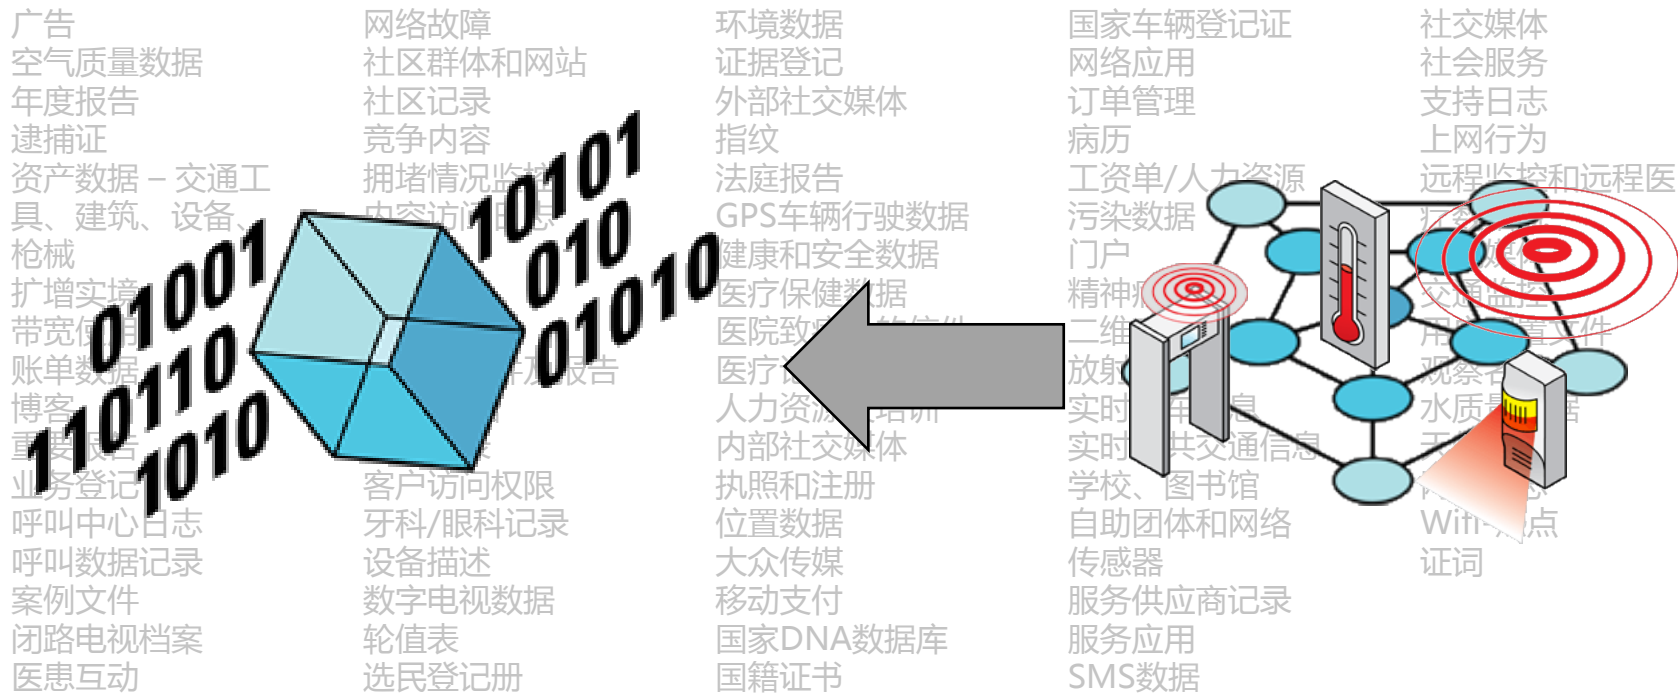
广告
空气质量数据
年度报告
逮捕证
资产数据 – 交通工具、建筑、设备、
枪械
扩增实境
带宽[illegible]
账单数据
博客
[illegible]
业务登记
呼叫中心日志
呼叫数据记录
案例文件
闭路电视档案
医患互动

网络故障
社区群体和网站
社区记录
竞争内容
拥堵情况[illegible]
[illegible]
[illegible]报告
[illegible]
客户访问权限
牙科/眼科记录
设备描述
数字电视数据
轮值表
选民登记册

环境数据
证据登记
外部社交媒体
指纹
法庭报告
GPS车辆行驶数据
健康和安全数据
医疗保健数据
医院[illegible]
医疗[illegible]
人力资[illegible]
内部社交媒体
执照和注册
位置数据
大众传媒
移动支付
国家DNA数据库
国籍证书

国家车辆登记证
网络应用
订单管理
病历
工资单/人力资源
污染数据
门户
精神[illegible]
二维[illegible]
放射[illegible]
实时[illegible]
实时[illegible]交通信息
学校、图书馆
自助团体和网络
传感器
服务供应商记录
服务应用
SMS数据

社交媒体
社会服务
支持日志
上网行为
远程监控和远程医
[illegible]
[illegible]
交通监控
用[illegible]文件
观察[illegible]
水质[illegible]
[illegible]
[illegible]
Wi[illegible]点
证词

01001
110110
1010
10101
010
01010